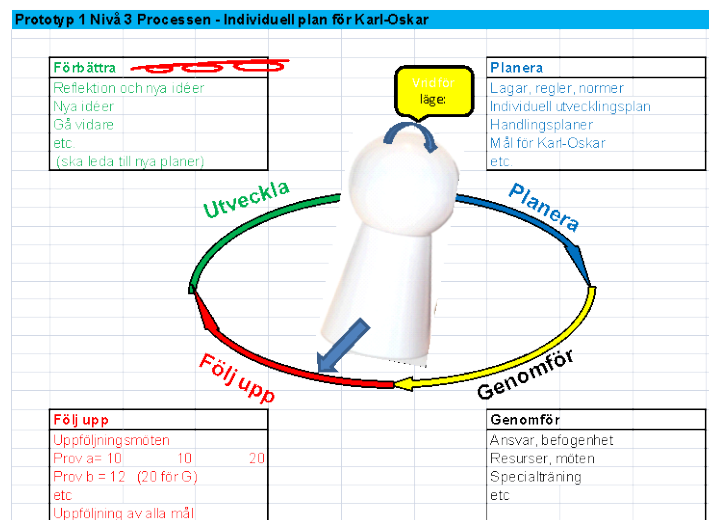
Prototyp 1 Nivå 3 Processen - Individuell plan för Karl-Oskar

| Förbättra |
|---|
| Reflektion och nya idéer |
| Nya ideer |
| Gå vidare |
| etc. |
| (ska leda till nya planer) |

Vad för läge:

| Planera |
|---|
| Lagar, regler, normer |
| Individuell utvecklingsplan |
| Handlingsplaner |
| Mål för Karl-Oskar |
| etc. |

Utveckla

Planera

Följ upp

Genomför

| Följ upp | | |
|---|---|---|
| Uppföljningsmöten | | |
| Prov a= 10 | 10 | 20 |
| Prov b = 12 (20 för G) | | |
| etc | | |
| Uppföljning av alla mål | | |

| Genomför |
|---|
| Ansvar, befogenhet |
| Resurser, möten |
| Specialträning |
| etc |